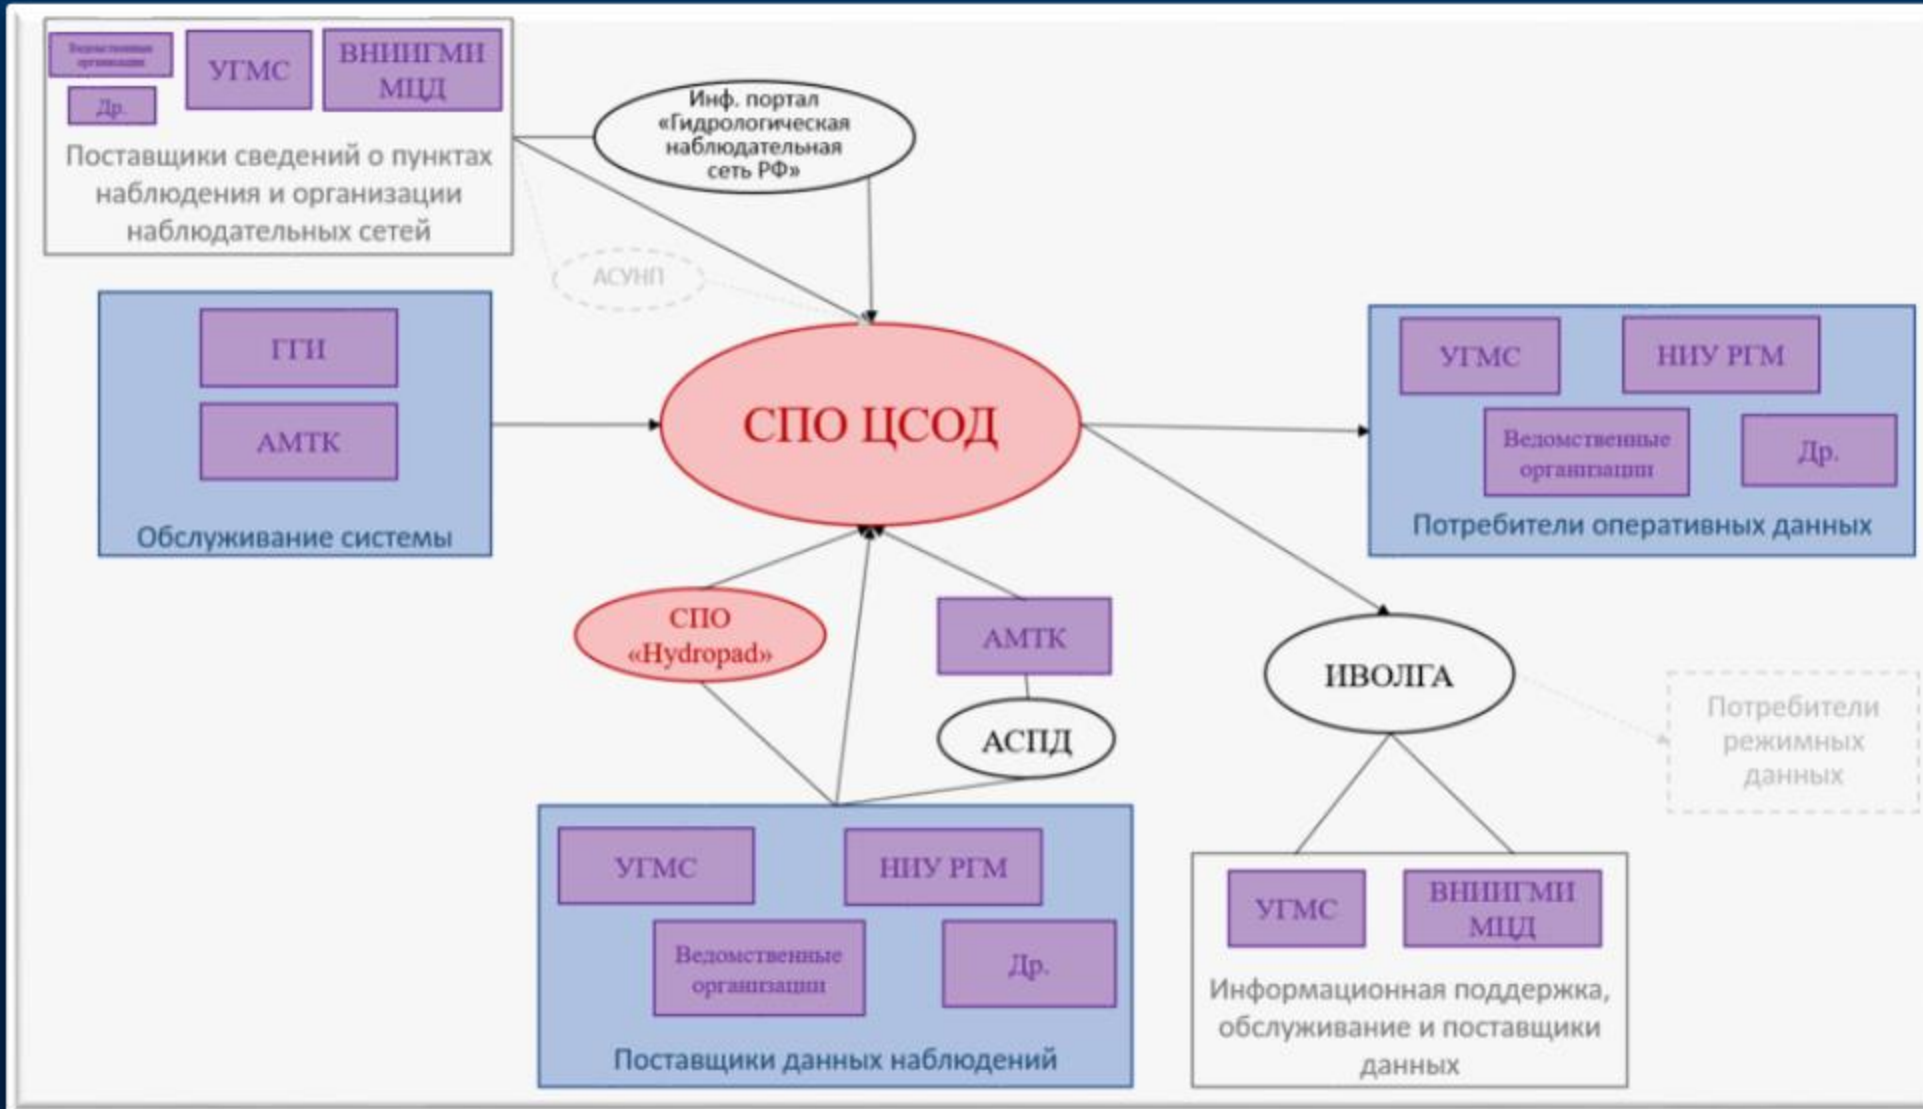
Ведомственные организации

УГМС

ВНИИГМИ МЦД

Др.

Поставщики сведений о пунктах наблюдения и организации наблюдательных сетей

Инф. портал «Гидрологическая наблюдательная сеть РФ»

АСУНП

ГГИ

АМТК

Обслуживание системы

СПО ЦСОД

УГМС

НИУ РГМ

Ведомственные организации

Др.

Потребители оперативных данных

СПО «Hydropad»

АМТК

АСПД

ИВОЛГА

Потребители режимных данных

УГМС

НИУ РГМ

Ведомственные организации

Др.

Поставщики данных наблюдений

УГМС

ВНИИГМИ МЦД

Информационная поддержка, обслуживание и поставщики данных